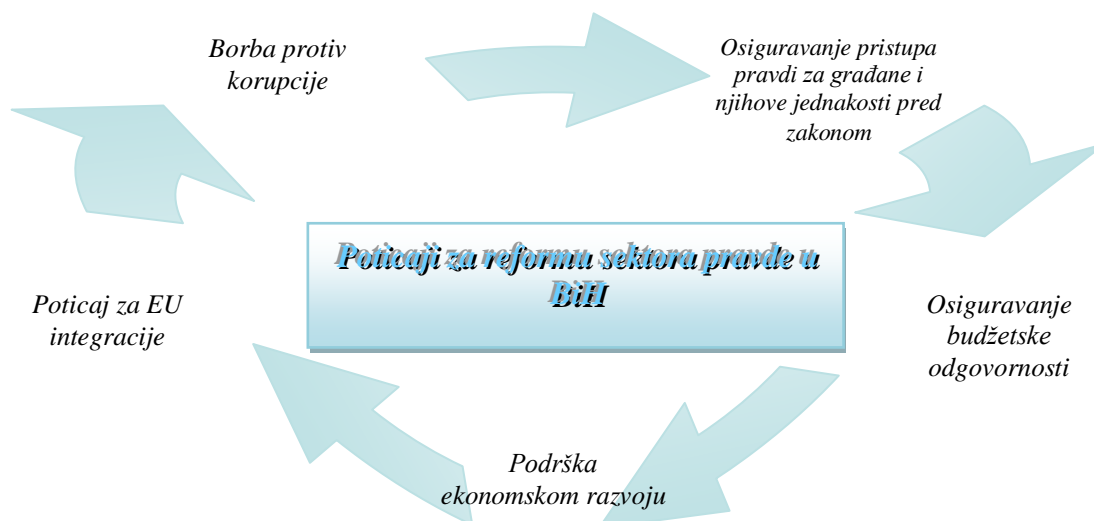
Borba protiv korupcije

Osiguravanje pristupa pravdi za građane i njihove jednakosti pred zakonom

Poticaji za reformu sektora pravde u BiH

Poticaj za EU integracije

Osiguravanje budžetske odgovornosti

Podrška ekonomskom razvoju